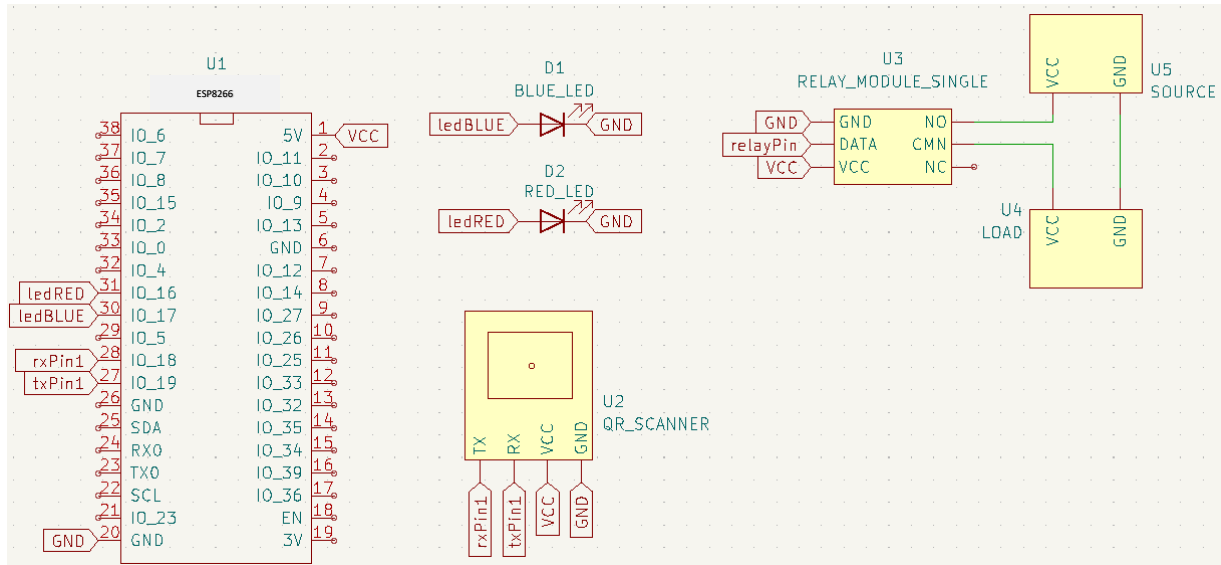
U1
ESP8266

38 IO_6
37 IO_7
36 IO_8
35 IO_15
34 IO_2
33 IO_0
32 IO_4
ledRED 31 IO_16
ledBLUE 30 IO_17
29 IO_5
rxPin1 28 IO_18
txPin1 27 IO_19
26 GND
25 SDA
24 RX0
23 TX0
22 SCL
21 IO_23
GND 20 GND

5V 1 VCC
IO_11 2
IO_10 3
IO_9 4
IO_13 5
GND 6
IO_12 7
IO_14 8
IO_27 9
IO_26 10
IO_25 11
IO_33 12
IO_32 13
IO_35 14
IO_34 15
IO_39 16
IO_36 17
EN 18
3V 19

D1
BLUE_LED
ledBLUE GND

D2
RED_LED
ledRED GND

U3
RELAY_MODULE_SINGLE
GND GND NO
relayPin DATA CMN
VCC VCC NC

VCC GND U5
SOURCE

U4
LOAD
VCC GND

U2
QR_SCANNER
TX RX VCC GND
rxPin1 txPin1 VCC GND